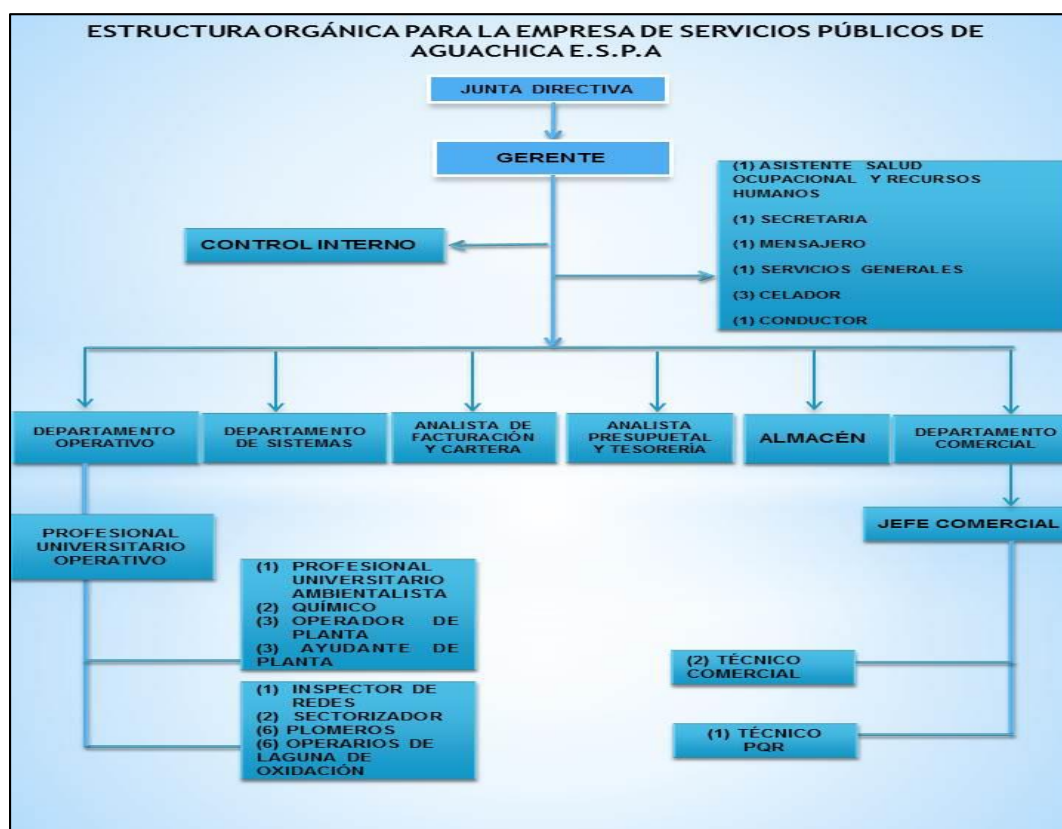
ESTRUCTURA ORGÁNICA PARA LA EMPRESA DE SERVICIOS PÚBLICOS DE AGUACHICA E.S.P.A

JUNTA DIRECTIVA

GERENTE

(1) ASISTENTE SALUD OCUPACIONAL Y RECURSOS HUMANOS

(1) SECRETARIA

(1) MENSAJERO

(1) SERVICIOS GENERALES

(3) CELADOR

(1) CONDUCTOR

CONTROL INTERNO

DEPARTAMENTO OPERATIVO

DEPARTAMENTO DE SISTEMAS

ANALISTA DE FACTURACIÓN Y CARTERA

ANALISTA PRESUPUETAL Y TESORERÍA

ALMACÉN

DEPARTAMENTO COMERCIAL

PROFESIONAL UNIVERSITARIO OPERATIVO

(1) PROFESIONAL UNIVERSITARIO AMBIENTALISTA
(2) QUÍMICO
(3) OPERADOR DE PLANTA
(3) AYUDANTE DE PLANTA

(1) INSPECTOR DE REDES
(2) SECTORIZADOR
(6) PLOMEROS
(6) OPERARIOS DE LAGUNA DE OXIDACIÓN

JEFE COMERCIAL

(2) TÉCNICO COMERCIAL

(1) TÉCNICO PQR